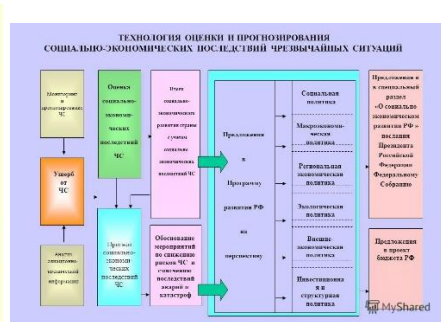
ТЕХНОЛОГИЯ ОЦЕНКИ И ПРОГНОЗИРОВАНИЯ СОЦИАЛЬНО-ЭКОНОМИЧЕСКИХ ПОСЛЕДСТВИЙ ЧРЕЗВЫЧАЙНЫХ СИТУАЦИЙ

Мониторинг и прогнозирование ЧС

Ущерб от ЧС

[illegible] технической информации

Оценка социально-экономических последствий ЧС

Прогноз социально-экономических последствий ЧС

Учет социально-экономического развития страны с учетом социально-экономических последствий ЧС

Обоснование мероприятий по снижению рисков ЧС и смягчению последствий аварий и катастроф

Предложения в Программу развития РФ на перспективу

Социальная политика

Макроэкономическая политика

Региональная экономическая политика

Экологическая политика

Внешнеэкономическая политика

Инвестиционная и структурная политика

Предложения в специальный раздел «О социально-экономическом развитии РФ» послания Президента Российской Федерации Федеральному Собранию

Предложения в проект бюджета РФ

MyShared